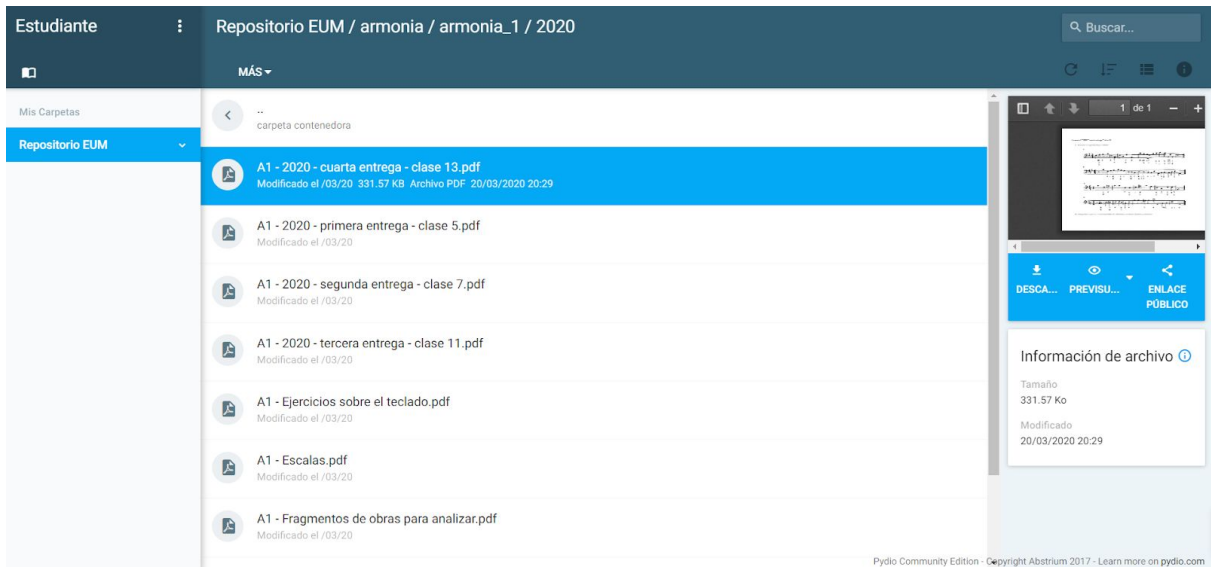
Estudiante

Repositorio EUM / armonia / armonia_1 / 2020

Buscar...

MÁS

Mis Carpetas

Repositorio EUM

..
carpeta contenedora

A1 - 2020 - cuarta entrega - clase 13.pdf
Modificado el /03/20 331.57 KB Archivo PDF 20/03/2020 20:29

A1 - 2020 - primera entrega - clase 5.pdf
Modificado el /03/20

A1 - 2020 - segunda entrega - clase 7.pdf
Modificado el /03/20

A1 - 2020 - tercera entrega - clase 11.pdf
Modificado el /03/20

A1 - Ejercicios sobre el teclado.pdf
Modificado el /03/20

A1 - Escalas.pdf
Modificado el /03/20

A1 - Fragmentos de obras para analizar.pdf
Modificado el /03/20

1 de 1

DESCA... PREVISU... ENLACE PÚBLICO

Información de archivo

Tamaño
331.57 Ko

Modificado
20/03/2020 20:29

Pydio Community Edition - Copyright Abstrium 2017 - Learn more on pydio.com